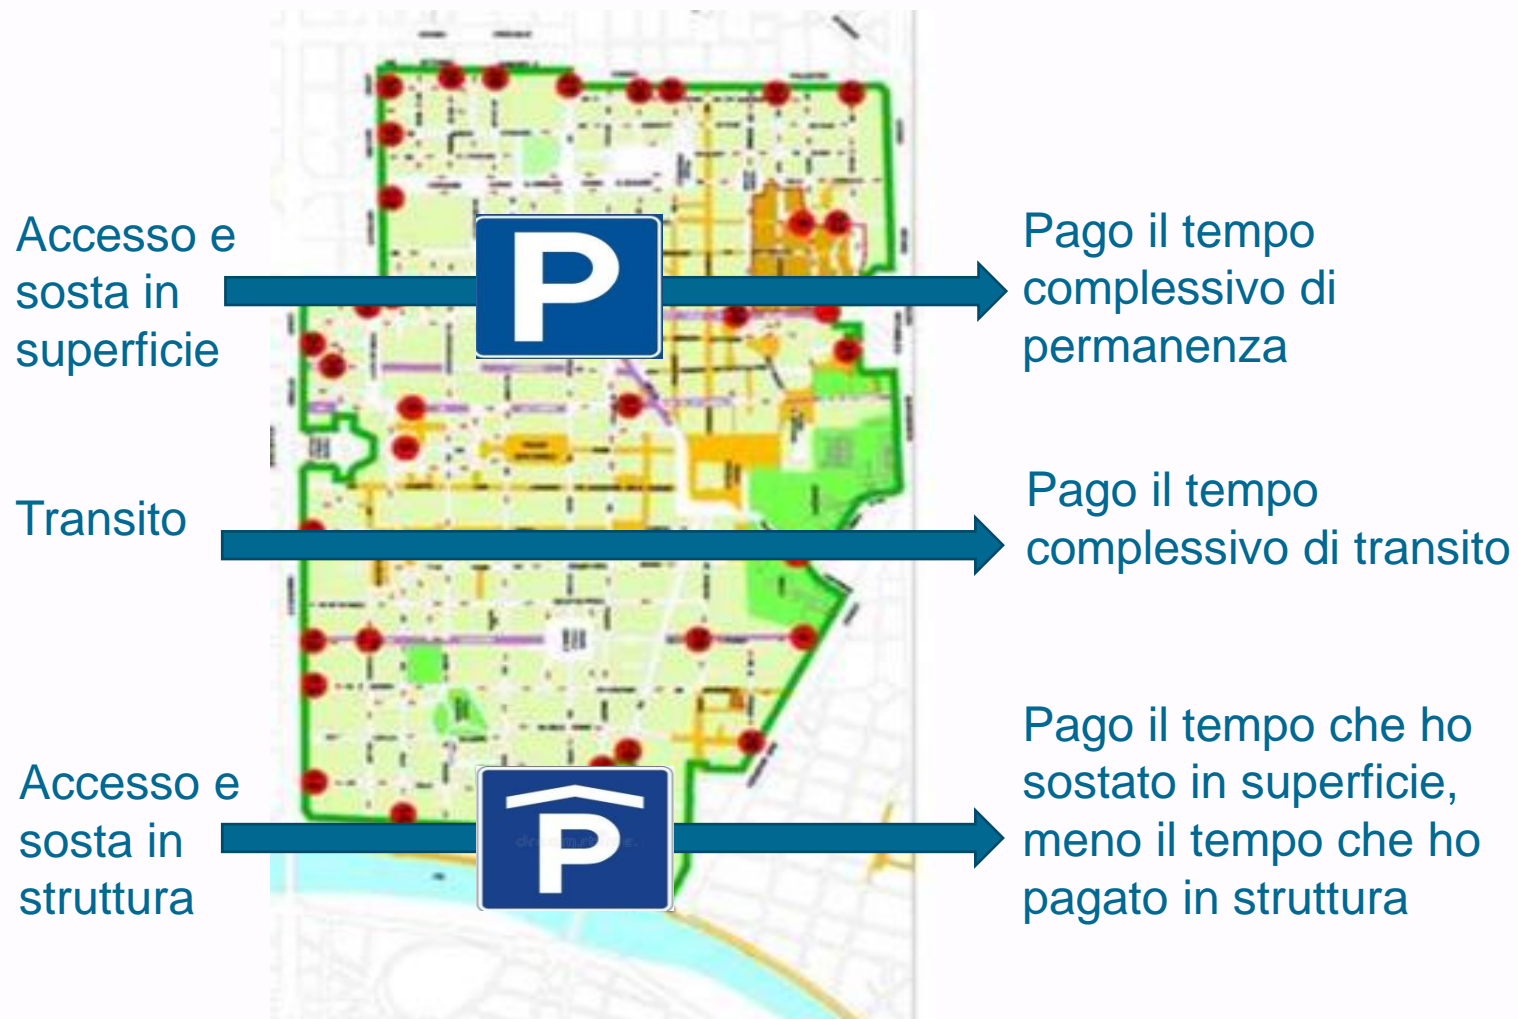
Accesso e sosta in superficie

P

Pago il tempo complessivo di permanenza

Transito

Pago il tempo complessivo di transito

Accesso e sosta in struttura

P

Pago il tempo che ho sostato in superficie, meno il tempo che ho pagato in struttura